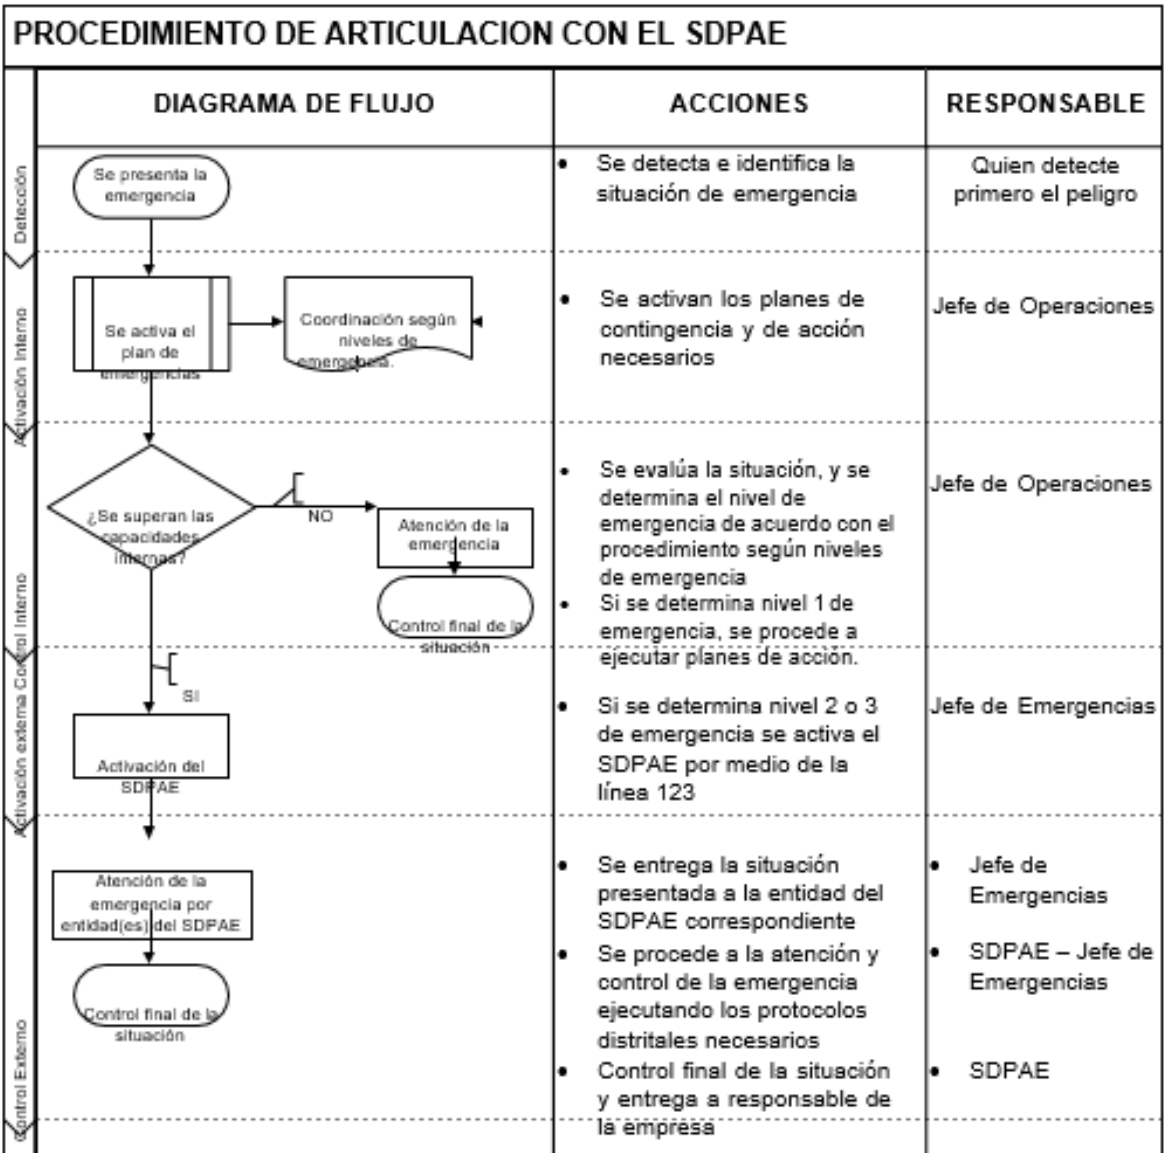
PROCEDIMIENTO DE ARTICULACION CON EL SDPAE

| | DIAGRAMA DE FLUJO | ACCIONES | RESPONSABLE |
|---|---|---|---|
| Detección | Se presenta la emergencia | • Se detecta e identifica la situación de emergencia | Quien detecte primero el peligro |
| Activación Interno | Se activa el plan de emergencias<br>Coordinación según niveles de emergencia. | • Se activan los planes de contingencia y de acción necesarios | Jefe de Operaciones |
| Control Interno | ¿Se superan las capacidades internas?<br>NO<br>Atención de la emergencia<br>Control final de la situación | • Se evalúa la situación, y se determina el nivel de emergencia de acuerdo con el procedimiento según niveles de emergencia<br>• Si se determina nivel 1 de emergencia, se procede a ejecutar planes de acción. | Jefe de Operaciones |
| Activación externa | SI<br>Activación del SDPAE | • Si se determina nivel 2 o 3 de emergencia se activa el SDPAE por medio de la línea 123 | Jefe de Emergencias |
| Control Externo | Atención de la emergencia por entidad(es) del SDPAE<br>Control final de la situación | • Se entrega la situación presentada a la entidad del SDPAE correspondiente<br>• Se procede a la atención y control de la emergencia ejecutando los protocolos distritales necesarios<br>• Control final de la situación y entrega a responsable de la empresa | • Jefe de Emergencias<br>• SDPAE – Jefe de Emergencias<br>• SDPAE |